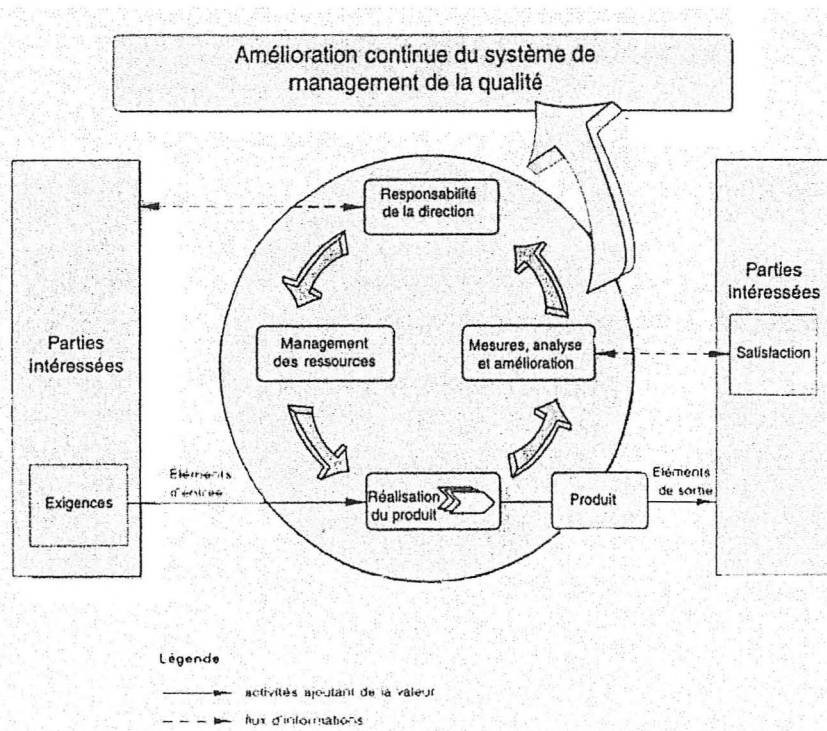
Amélioration continue du système de management de la qualité

Responsabilité de la direction

Parties intéressées

Exigences

Management des ressources

Mesures, analyse et amélioration

Parties intéressées

Satisfaction

Éléments d'entrée

Réalisation du produit

Produit

Éléments de sortie

Légende

activités ajoutant de la valeur

flux d'informations